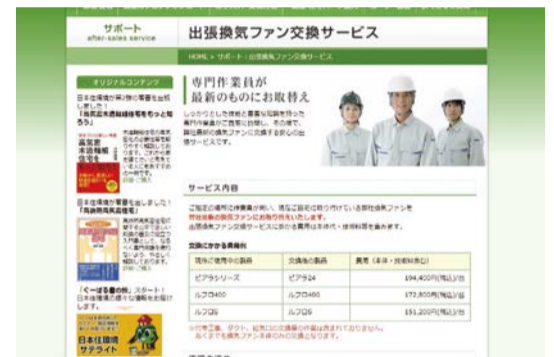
サポート
after-sales service

出張換気ファン交換サービス

HOME > サポート : 出張換気ファン交換サービス

オリジナルコンテンツ

日本住環境が第2弾の著書を出版しました！「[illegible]」

高気密高断熱住宅

日本住環境が著書を出版しました！「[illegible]」

「ぐーはる着の税」スタート！日本住環境の様々な情報をお届けします。

日本住環境サテライト

専門作業員が
最新のものにお取替え

しっかりとした技術と豊富な知識を持った専門作業員がご自宅にお伺いし、その場で、弊社最新の換気ファンに交換する安心の出張サービスです。

サービス内容

ご指定の場所に作業員が伺い、現在ご自宅に取り付けている弊社換気ファンを弊社最新の換気ファンにお取り替えいたします。
出張換気ファン交換サービスにかかる費用は本体代・技術料等を含みます。

交換にかかる費用例

| 現在ご使用中の製品 | 交換後の製品 | 費用（本体・技術料含む） |
|---|---|---|
| ピアラシリーズ | ピアラ24 | 194,400円(税込)/台 |
| ルフロ400 | ルフロ400 | 172,800円(税込)/台 |
| ルフロS | ルフロS | 151,200円(税込)/台 |

※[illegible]
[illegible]